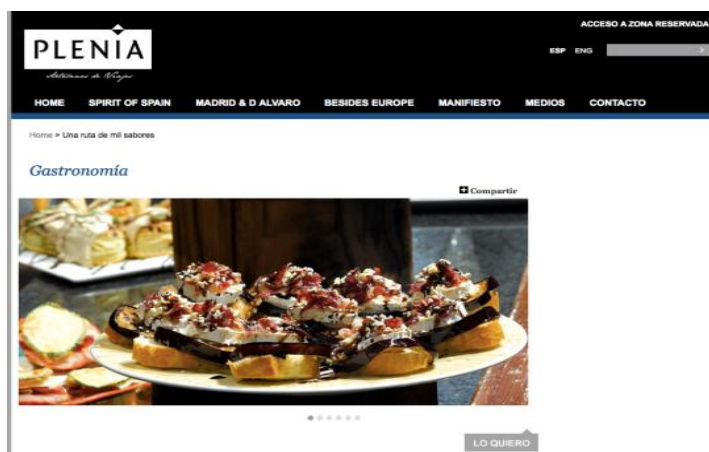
PLENIA
Artesanos de Viajes

ACCESO A ZONA RESERVADA

ESP ENG

HOME SPIRIT OF SPAIN MADRID & D ALVARO BESIDES EUROPE MANIFIESTO MEDIOS CONTACTO

Home > Una ruta de mil sabores

Gastronomía

Compartir

LO QUIERO